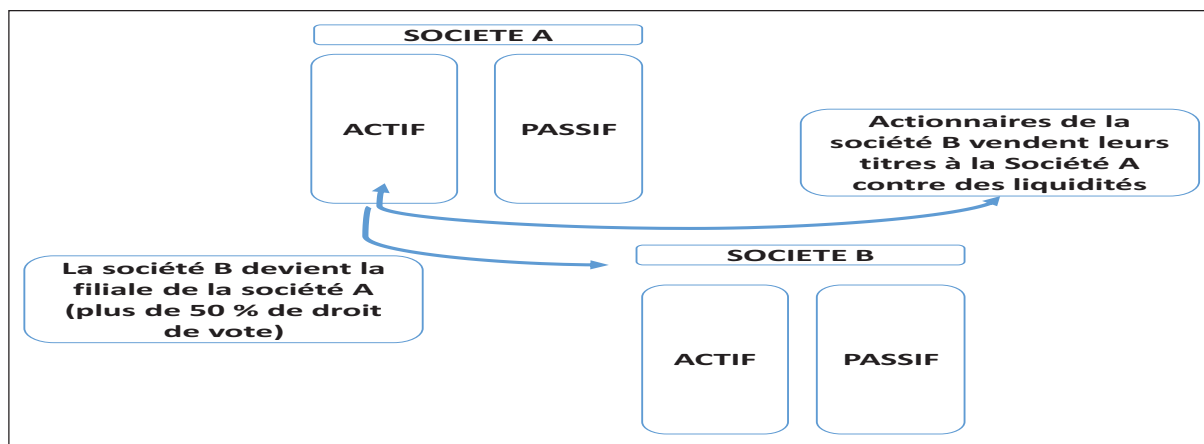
SOCIETE A

ACTIF

PASSIF

Actionnaires de la société B vendent leurs titres à la Société A contre des liquidités

La société B devient la filiale de la société A (plus de 50 % de droit de vote)

SOCIETE B

ACTIF

PASSIF